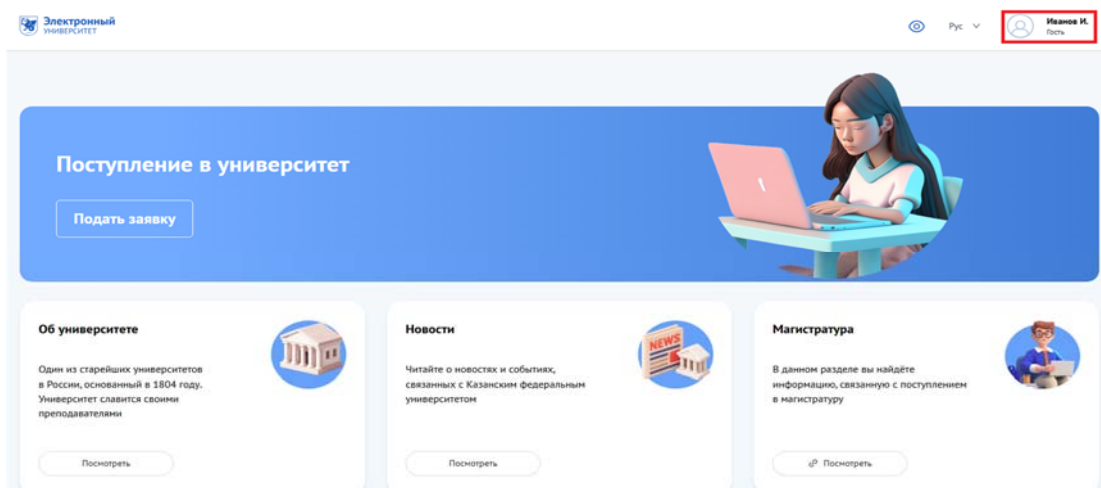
Электронный
УНИВЕРСИТЕТ

Рус

Иванов И.
Гость

Поступление в университет

Подать заявку

Об университете

Один из старейших университетов в России, основанный в 1804 году. Университет славится своими преподавателями

Посмотреть

Новости

NEWS

Читайте о новостях и событиях, связанных с Казанским федеральным университетом

Посмотреть

Магистратура

В данном разделе вы найдёте информацию, связанную с поступлением в магистратуру

Посмотреть